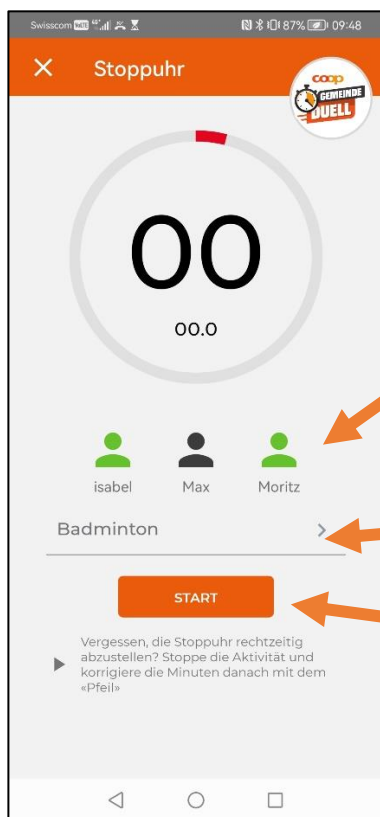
Swisscom VoLTE 4G 87% 09:48

Stoppuhr

coop GEMEINDE DUELL

00

00.0

isabel Max Moritz

Badminton

START

Vergessen, die Stoppuhr rechtzeitig abzustellen? Stoppe die Aktivität und korrigiere die Minuten danach mit dem «Pfeil»